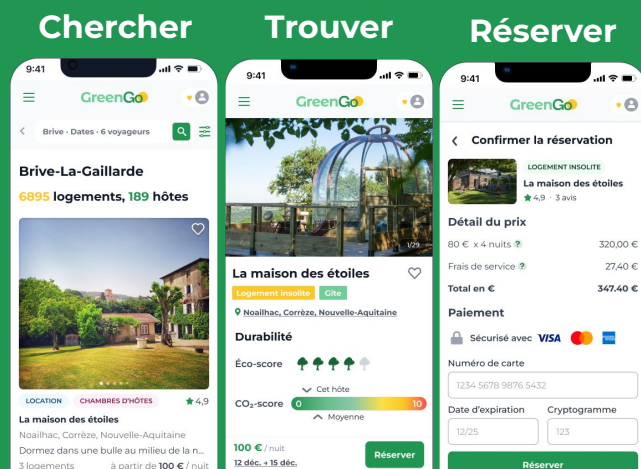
Chercher

9:41

GreenGo

Brive · Dates · 6 voyageurs

Brive-La-Gaillarde

6895 logements, 189 hôtes

LOCATION

CHAMBRES D'HÔTES

★4,9

La maison des étoiles

Noailhac, Corrèze, Nouvelle-Aquitaine

Dormez dans une bulle au milieu de la n...

3 logements

à partir de 100 € / nuit

Trouver

9:41

GreenGo

1/29

La maison des étoiles

Logement insolite

Gîte

Noailhac, Corrèze, Nouvelle-Aquitaine

Durabilité

Éco-score

Cet hôte

CO₂-score

0

10

Moyenne

100 € / nuit

12 déc. • 15 déc.

Réserver

Réserver

9:41

GreenGo

Confirmer la réservation

LOGEMENT INSOLITE

La maison des étoiles

★4,9 · 3 avis

Détail du prix

80 € x 4 nuits

320,00 €

Frais de service

27,40 €

Total en €

347.40 €

Paiement

Sécurisé avec VISA

Numéro de carte

1234 5678 9876 5432

Date d'expiration

12/25

Cryptogramme

123

Réserver